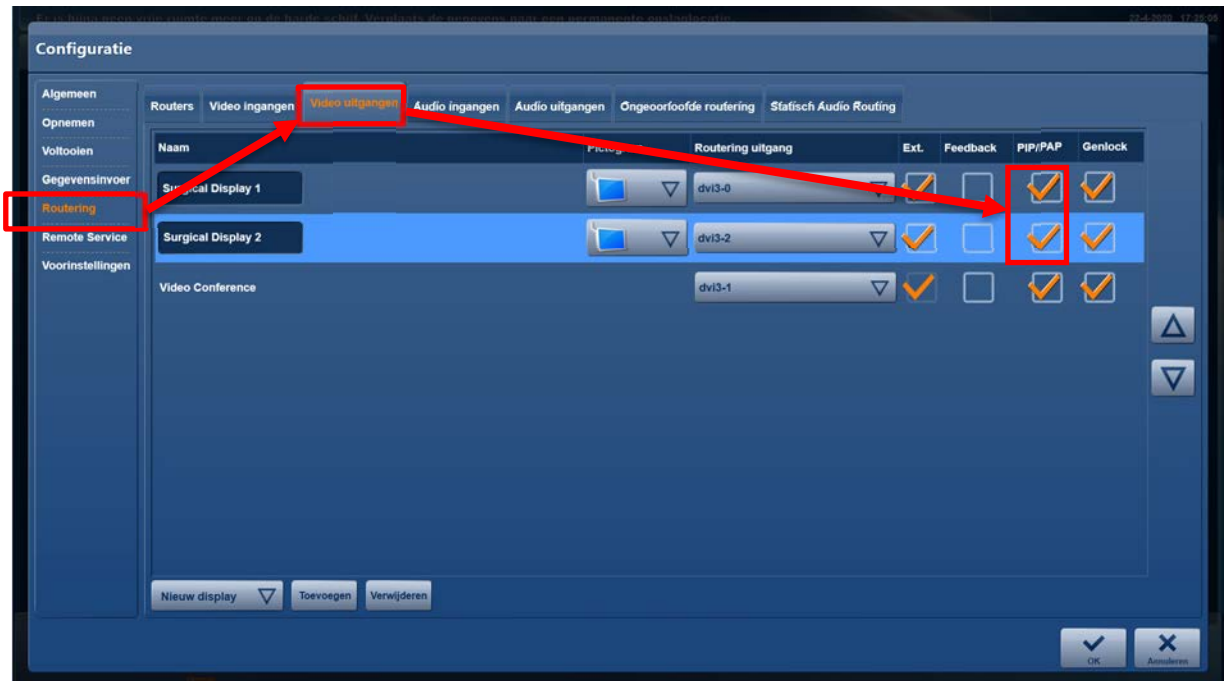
Er is bijna geen vrije ruimte meer op de harde schijf. Verplaats de gegevens naar een permanente opslaglocatie. 22-4-2020 17:25:09

Configuratie

Algemeen
Opnemen
Voltooien
Gegevensinvoer
Routering
Remote Service
Voorinstellingen

Routers | Video ingangen | Video uitgangen | Audio ingangen | Audio uitgangen | Ongeoorloofde routering | Statisch Audio Routing

| Naam | Pictogram | Routering uitgang | Ext. | Feedback | PIP/PAP | Genlock |
|---|---|---|---|---|---|---|
| Surgical Display 1 | | dvi3-0 | | | | |
| Surgical Display 2 | | dvi3-2 | | | | |
| Video Conference | | dvi3-1 | | | | |

Nieuw display | Toevoegen | Verwijderen

OK | Annuleren